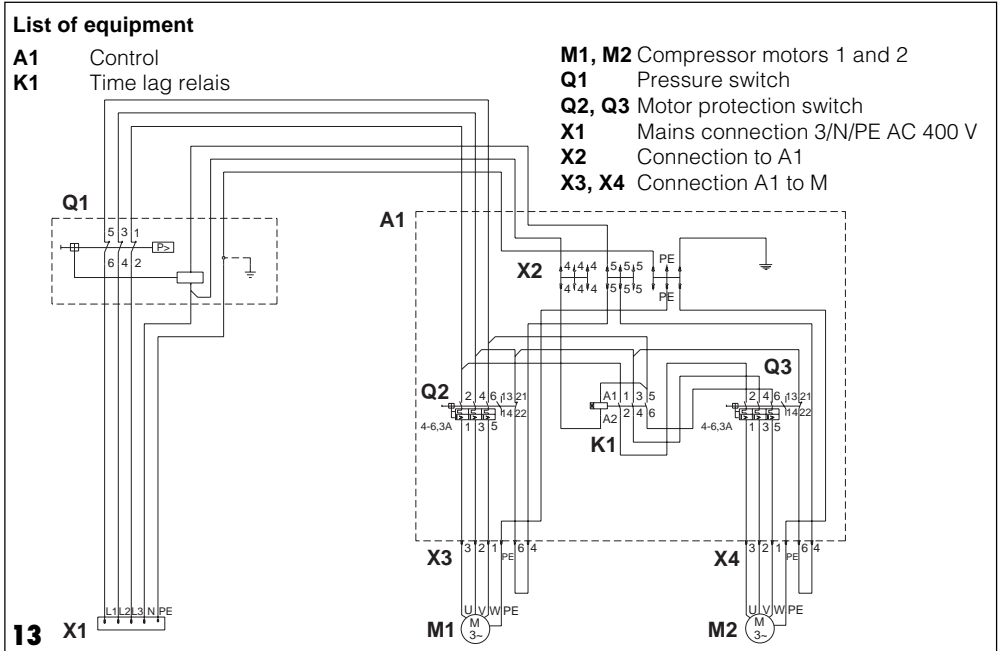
**List of equipment**

**A1** Control
**K1** Time lag relais

**M1, M2** Compressor motors 1 and 2
**Q1** Pressure switch
**Q2, Q3** Motor protection switch
**X1** Mains connection 3/N/PE AC 400 V
**X2** Connection to A1
**X3, X4** Connection A1 to M

Q1
5 3 1
P>
6 4 2

A1

X2
4 4 4
5 5 5
PE
4 4 4
5 5 5
PE

Q2
2 4 6 13 21
14 22
4-6,3A
1 3 5

A1 1 3 5
A2 2 4 6
K1

Q3
2 4 6 13 21
14 22
4-6,3A
1 3 5

X3
3 2 1 PE 6 4

X4
3 2 1 PE 6 4

X1
L1 L2 L3 N PE

M1
U V W PE
M
3~

M2
U V W PE
M
3~

13